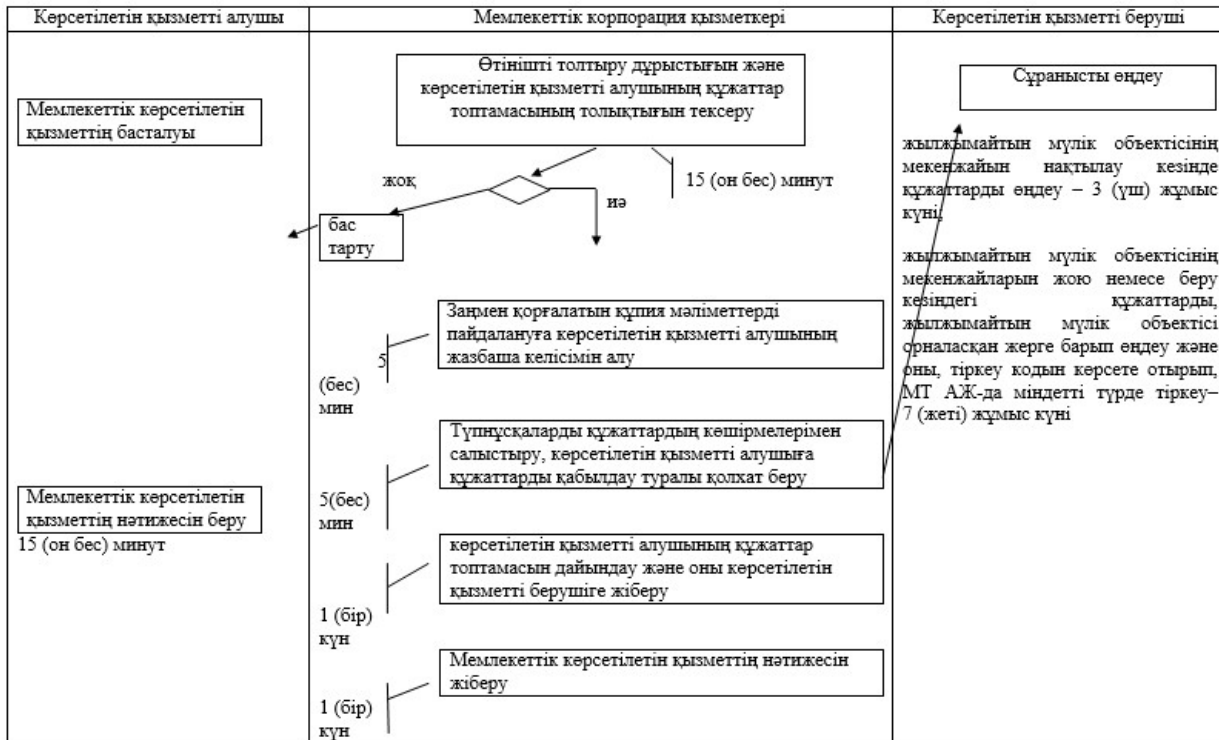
Көрсетілетін қызметті алушы

Мемлекеттік корпорация қызметкері

Көрсетілетін қызметті беруші

Мемлекеттік көрсетілетін қызметтің басталуы

Өтінішті толтыру дұрыстығын және көрсетілетін қызметті алушының құжаттар топтамасының толықтығын тексеру

15 (он бес) минут

жоқ

иә

бас тарту

Сұранысты өңдеу

жылжымайтын мүлік объектісінің мекенжайын нақтылау кезінде құжаттарды өңдеу – 3 (үш) жұмыс күні;

жылжымайтын мүлік объектісінің мекенжайларын жою немесе беру кезіндегі құжаттарды, жылжымайтын мүлік объектісі орналасқан жерге барып өңдеу және оны, тіркеу кодын көрсете отырып, МТ АЖ-да міндетті түрде тіркеу– 7 (жеті) жұмыс күні

Заңмен қорғалатын құпия мәліметтерді пайдалануға көрсетілетін қызметті алушының жазбаша келісімін алу

5 (бес) мин

Түпнұсқаларды құжаттардың көшірмелерімен салыстыру, көрсетілетін қызметті алушыға құжаттарды қабылдау туралы қолхат беру

5(бес) мин

Мемлекеттік көрсетілетін қызметтің нәтижесін беру

15 (он бес) минут

көрсетілетін қызметті алушының құжаттар топтамасын дайындау және оны көрсетілетін қызметті берушіге жіберу

1 (бір) күн

Мемлекеттік көрсетілетін қызметтің нәтижесін жіберу

1 (бір) күн